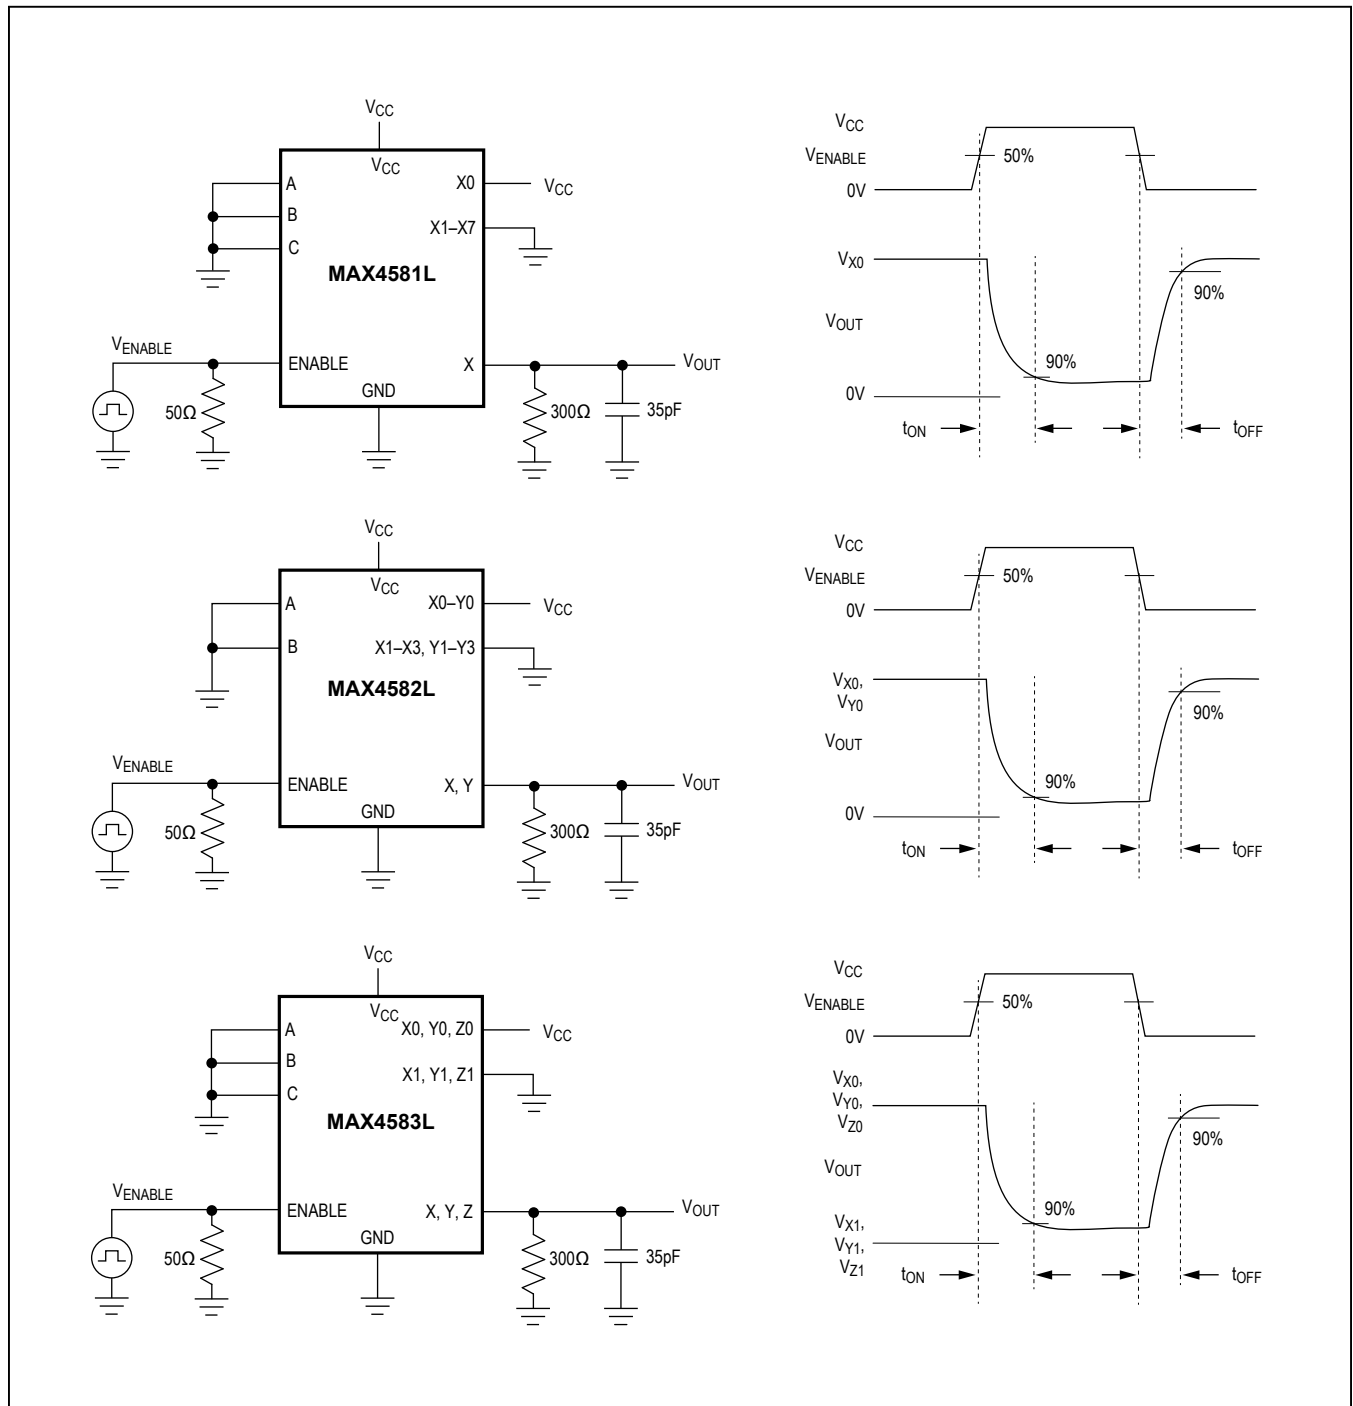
$V_{CC}$

$V_{CC}$

A

B

C

X0

$V_{CC}$

X1–X7

MAX4581L

$V_{ENABLE}$

ENABLE

X

$V_{OUT}$

GND

50Ω

300Ω

35pF

$V_{CC}$

$V_{ENABLE}$

0V

50%

$V_{X0}$

$V_{OUT}$

0V

90%

90%

$t_{ON}$

$t_{OFF}$

$V_{CC}$

$V_{CC}$

A

B

X0–Y0

$V_{CC}$

X1–X3, Y1–Y3

MAX4582L

$V_{ENABLE}$

ENABLE

X, Y

$V_{OUT}$

GND

50Ω

300Ω

35pF

$V_{CC}$

$V_{ENABLE}$

0V

50%

$V_{X0}$, $V_{Y0}$

$V_{OUT}$

0V

90%

90%

$t_{ON}$

$t_{OFF}$

$V_{CC}$

$V_{CC}$

A

B

C

X0, Y0, Z0

$V_{CC}$

X1, Y1, Z1

MAX4583L

$V_{ENABLE}$

ENABLE

X, Y, Z

$V_{OUT}$

GND

50Ω

300Ω

35pF

$V_{CC}$

$V_{ENABLE}$

0V

50%

$V_{X0}$, $V_{Y0}$, $V_{Z0}$

$V_{OUT}$

$V_{X1}$, $V_{Y1}$, $V_{Z1}$

90%

90%

$t_{ON}$

$t_{OFF}$